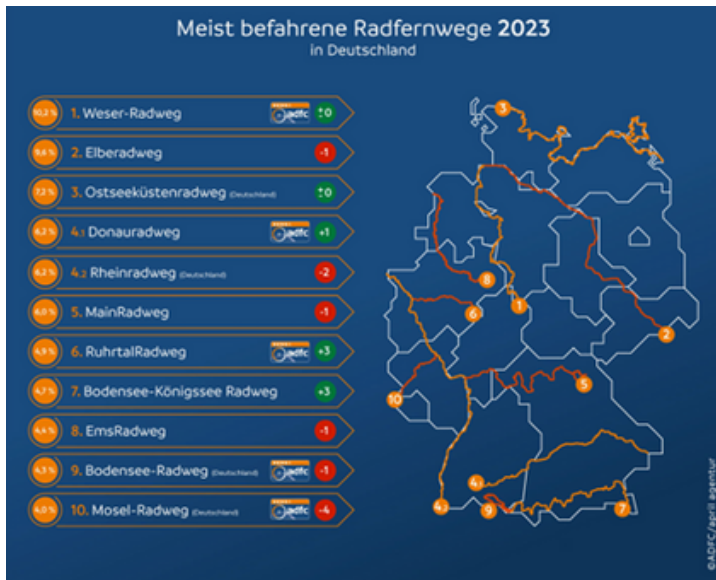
Meist befahrene Radfernwege 2023
in Deutschland

10,2 % 1. Weser-Radweg adfc ±0
9,6 % 2. Elberadweg -1
7,2 % 3. Ostseeküstenradweg (Deutschland) ±0
6,2 % 4.1 Donauradweg adfc +1
6,2 % 4.2 Rheinradweg (Deutschland) -2
6,0 % 5. MainRadweg -1
4,9 % 6. RuhrtalRadweg adfc +3
4,7 % 7. Bodensee-Königssee Radweg +3
4,4 % 8. EmsRadweg -1
4,3 % 9. Bodensee-Radweg (Deutschland) adfc -1
4,0 % 10. Mosel-Radweg (Deutschland) adfc -4

3
8
6
1
2
5
10
4.1
4.2
9
7

©ADFC/april agentur